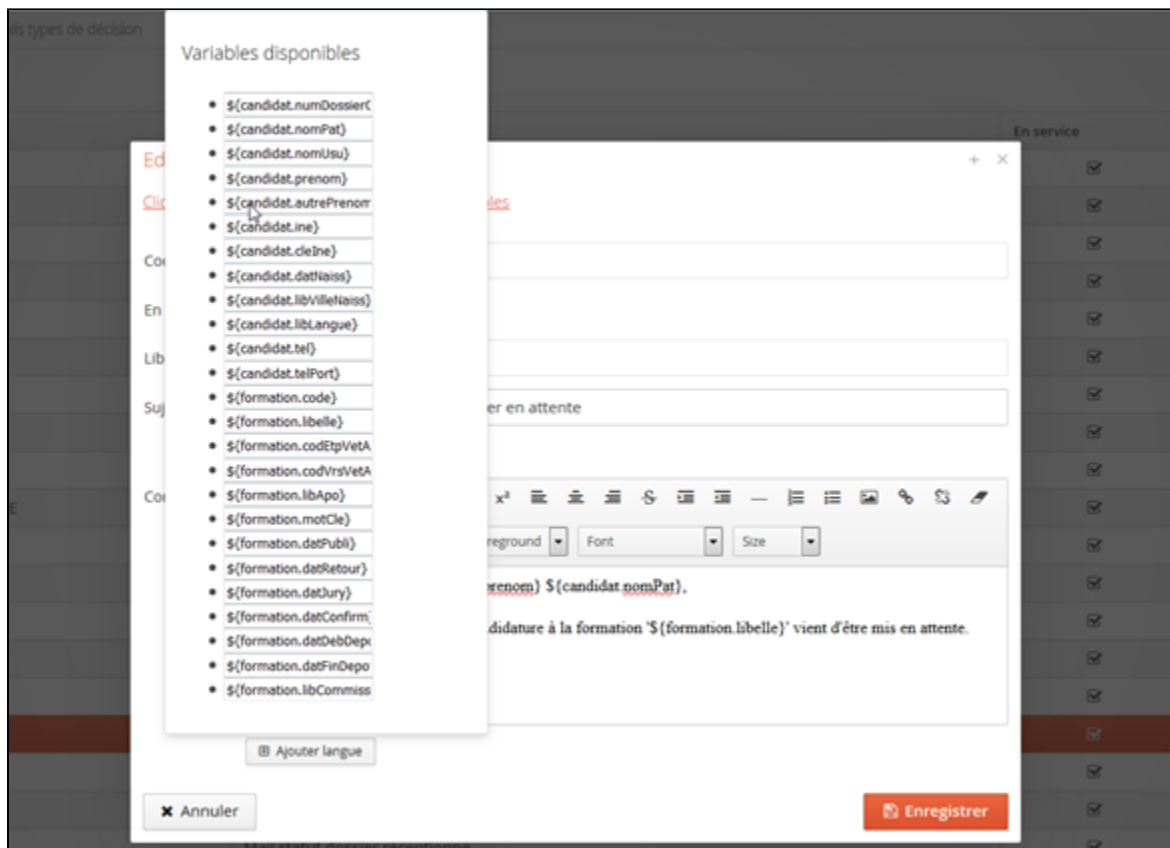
ils types de décision

Variables disponibles

- ${candidat.numDossierO
- ${candidat.nomPat}
- ${candidat.nomUsu}
- ${candidat.prenom}
- ${candidat.autrePrenom
- ${candidat.ine}
- ${candidat.cleIne}
- ${candidat.datNaiss}
- ${candidat.libVilleNaiss}
- ${candidat.libLangue}
- ${candidat.tel}
- ${candidat.telPort}
- ${formation.code}
- ${formation.libelle}
- ${formation.codEtpVetA
- ${formation.codVrsVetA
- ${formation.libApo}
- ${formation.motCle}
- ${formation.datPubli}
- ${formation.datRetour}
- ${formation.datJury}
- ${formation.datConfirm
- ${formation.datDebDepo
- ${formation.datFinDepo
- ${formation.libCommiss

En service

Ed

Cli

les

Co

En

Lib

Suj

er en attente

Co

E

reground

Font

Size

prenom} ${candidat.nomPat},

ndidature à la formation '${formation.libelle}' vient d'être mis en attente.

Ajouter langue

Annuler

Enregistrer

Mail statut dossier réceptionné